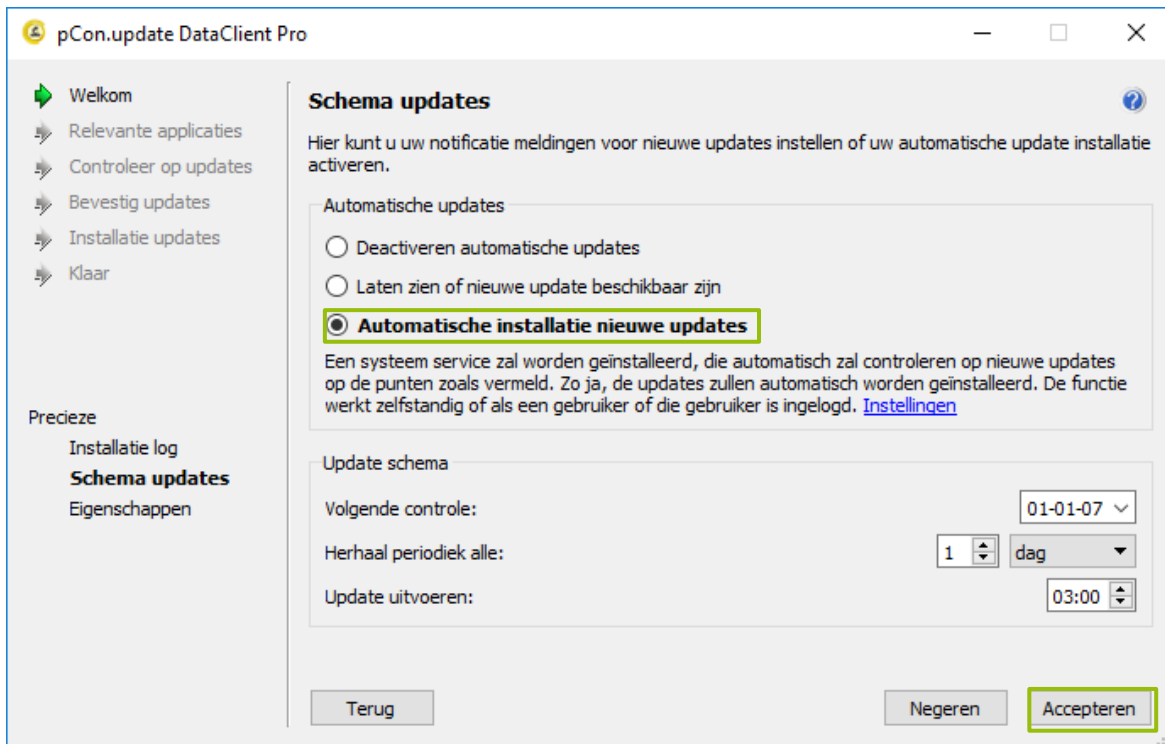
pCon.update DataClient Pro

Welkom
Relevante applicaties
Controleer op updates
Bevestig updates
Installatie updates
Klaar

Precieze
Installatie log
Schema updates
Eigenschappen

Schema updates

Hier kunt u uw notificatie meldingen voor nieuwe updates instellen of uw automatische update installatie activeren.

Automatische updates
Deactiveren automatische updates
Laten zien of nieuwe update beschikbaar zijn
Automatische installatie nieuwe updates

Een systeem service zal worden geïnstalleerd, die automatisch zal controleren op nieuwe updates op de punten zoals vermeld. Zo ja, de updates zullen automatisch worden geïnstalleerd. De functie werkt zelfstandig of als een gebruiker of die gebruiker is ingelogd. Instellingen

Update schema
Volgende controle: 01-01-07
Herhaal periodiek alle: 1 dag
Update uitvoeren: 03:00

Terug
Negeren
Accepteren